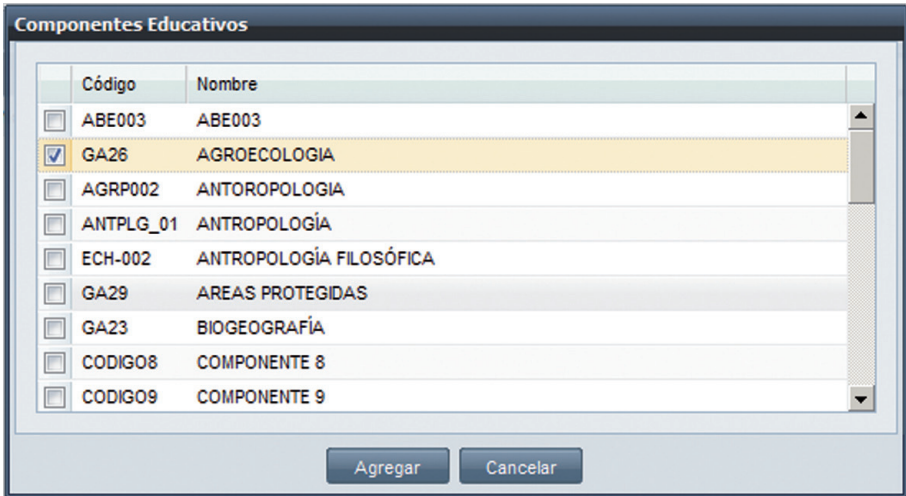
Componentes Educativos

| | Código | Nombre |
|---|---|---|
| ☐ | ABE003 | ABE003 |
| ☑ | GA26 | AGROECOLOGIA |
| ☐ | AGRP002 | ANTOROPOLOGIA |
| ☐ | ANTPLG_01 | ANTROPOLOGÍA |
| ☐ | ECH-002 | ANTROPOLOGÍA FILOSÓFICA |
| ☐ | GA29 | AREAS PROTEGIDAS |
| ☐ | GA23 | BIOGEOGRAFÍA |
| ☐ | CODIGO8 | COMPONENTE 8 |
| ☐ | CODIGO9 | COMPONENTE 9 |

Agregar Cancelar